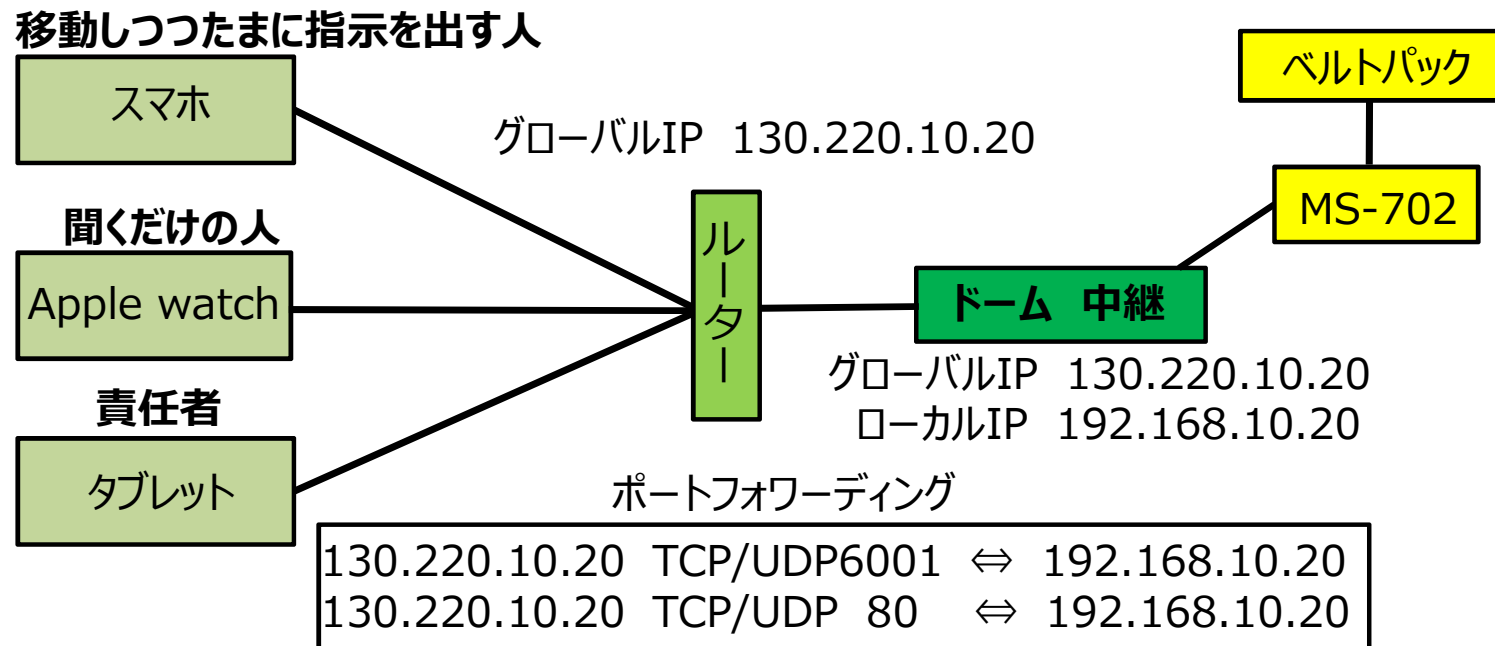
移動しつつたまに指示を出す人

スマホ

聞くだけの人

Apple watch

責任者

タブレット

グローバルIP 130.220.10.20

ルーター

ベルトパック

MS-702

ドーム 中継

グローバルIP 130.220.10.20
ローカルIP 192.168.10.20

ポートフォワーディング

130.220.10.20 TCP/UDP6001 $\Leftrightarrow$ 192.168.10.20
130.220.10.20 TCP/UDP 80 $\Leftrightarrow$ 192.168.10.20